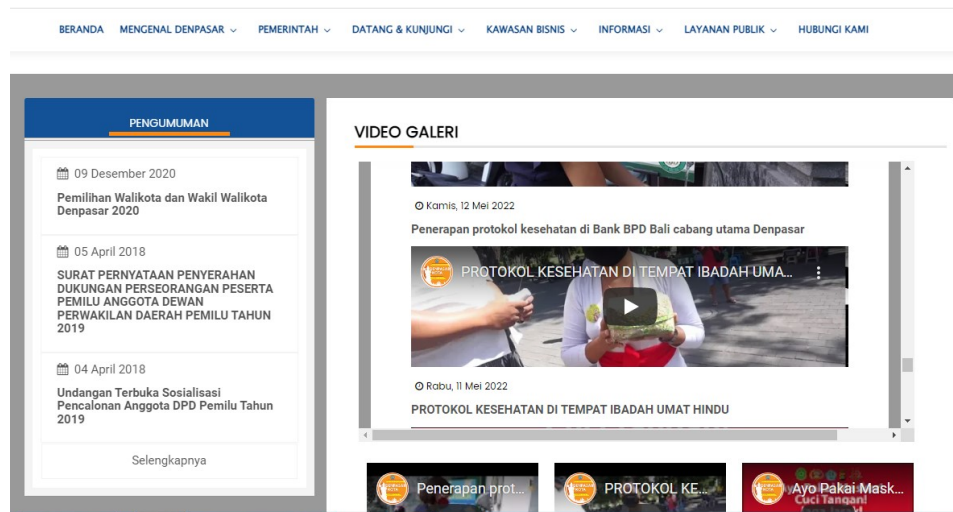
BERANDA MENGENAL DENPASAR PEMERINTAH DATANG & KUNJUNGI KAWASAN BISNIS INFORMASI LAYANAN PUBLIK HUBUNGI KAMI

PENGUMUMAN

09 Desember 2020
Pemilihan Walikota dan Wakil Walikota Denpasar 2020

05 April 2018
SURAT PERNYATAAN PENYERAHAN DUKUNGAN PERSEORANGAN PESERTA PEMILU ANGGOTA DEWAN PERWAKILAN DAERAH PEMILU TAHUN 2019

04 April 2018
Undangan Terbuka Sosialisasi Pencalonan Anggota DPD Pemilu Tahun 2019

Selengkapnya

VIDEO GALERI

Kamis, 12 Mei 2022
Penerapan protokol kesehatan di Bank BPD Bali cabang utama Denpasar

PROTOKOL KESEHATAN DI TEMPAT IBADAH UMA...

Rabu, 11 Mei 2022
PROTOKOL KESEHATAN DI TEMPAT IBADAH UMAT HINDU

Penerapan prot...
PROTOKOL KE...
Ayo Pakai Mask...
Cuci Tangan!